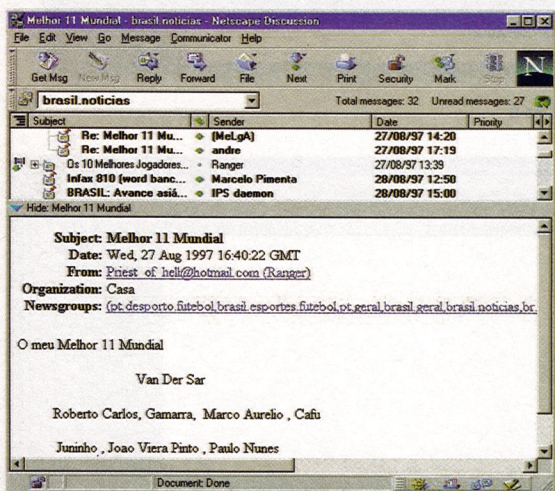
Melhor 11 Mundial - brasil.noticias - Netscape Discussion

File Edit View Go Message Communicator Help

Get Msg New Msg Reply Forward File Next Print Security Mark Stop

brasil.noticias

Total messages: 32 Unread messages: 27

| Subject | Sender | Date | Priority |
|---|---|---|---|
| Re: Melhor 11 Mu... | [MeLgA] | 27/08/97 14:20 | |
| Re: Melhor 11 Mu... | andre | 27/08/97 17:19 | |
| Os 10 Melhores Jogadores... | Ranger | 27/08/97 13:39 | |
| Infax 810 [word banc... | Marcelo Pimenta | 28/08/97 12:50 | |
| BRASIL: Avance asiá... | IPS daemon | 28/08/97 15:00 | |

Hide: Melhor 11 Mundial

Subject: Melhor 11 Mundial
Date: Wed, 27 Aug 1997 16:40:22 GMT
From: Priest_of_hell@hotmail.com (Ranger)
Organization: Casa
Newsgroups: (pt.desporto.futebol,brasil.esportes.futebol,pt.geral,brasil.geral,brasil.noticias,br.

O meu Melhor 11 Mundial

Van Der Sar

Roberto Carlos, Gamarra, Marco Aurelio , Cafu

Juninho , Joao Viera Pinto , Paulo Nunes

Document: Done